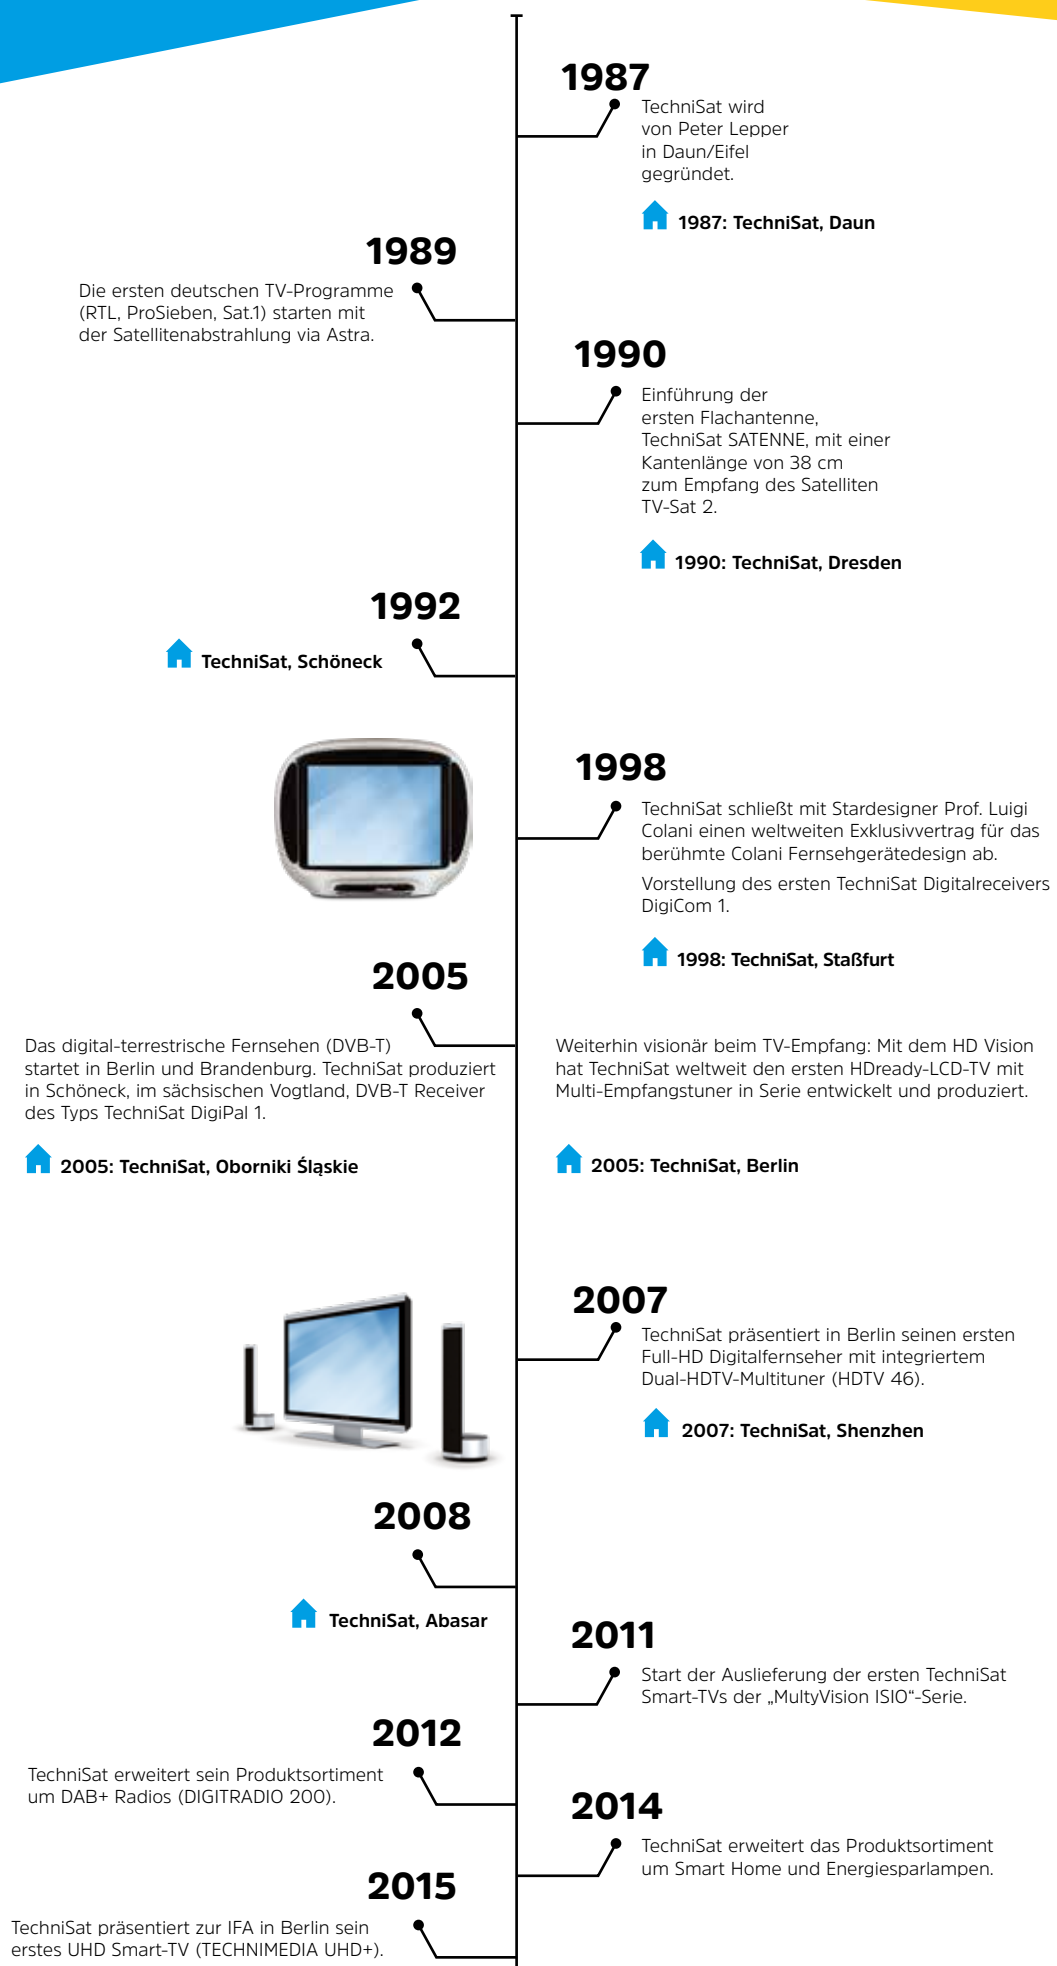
1987
TechniSat wird von Peter Lepper in Daun/Eifel gegründet.

1987: TechniSat, Daun

1989
Die ersten deutschen TV-Programme (RTL, ProSieben, Sat.1) starten mit der Satellitenabstrahlung via Astra.

1990
Einführung der ersten Flachantenne, TechniSat SATENNE, mit einer Kantenlänge von 38 cm zum Empfang des Satelliten TV-Sat 2.

1990: TechniSat, Dresden

1992
TechniSat, Schöneck

1998
TechniSat schließt mit Stardesigner Prof. Luigi Colani einen weltweiten Exklusivvertrag für das berühmte Colani Fernsehgerätedesign ab.

Vorstellung des ersten TechniSat Digitalreceivers DigiCom 1.

1998: TechniSat, Staßfurt

2005
Das digital-terrestrische Fernsehen (DVB-T) startet in Berlin und Brandenburg. TechniSat produziert in Schöneck, im sächsischen Vogtland, DVB-T Receiver des Typs TechniSat DigiPal 1.

2005: TechniSat, Oborniki Śląskie

Weiterhin visionär beim TV-Empfang: Mit dem HD Vision hat TechniSat weltweit den ersten HDready-LCD-TV mit Multi-Empfangstuner in Serie entwickelt und produziert.

2005: TechniSat, Berlin

2007
TechniSat präsentiert in Berlin seinen ersten Full-HD Digitalfernseher mit integriertem Dual-HDTV-Multituner (HDTV 46).

2007: TechniSat, Shenzhen

2008
TechniSat, Abasar

2011
Start der Auslieferung der ersten TechniSat Smart-TVs der „MultyVision ISIO“-Serie.

2012
TechniSat erweitert sein Produktsortiment um DAB+ Radios (DIGITRADIO 200).

2014
TechniSat erweitert das Produktsortiment um Smart Home und Energiesparlampen.

2015
TechniSat präsentiert zur IFA in Berlin sein erstes UHD Smart-TV (TECHNIMEDIA UHD+).